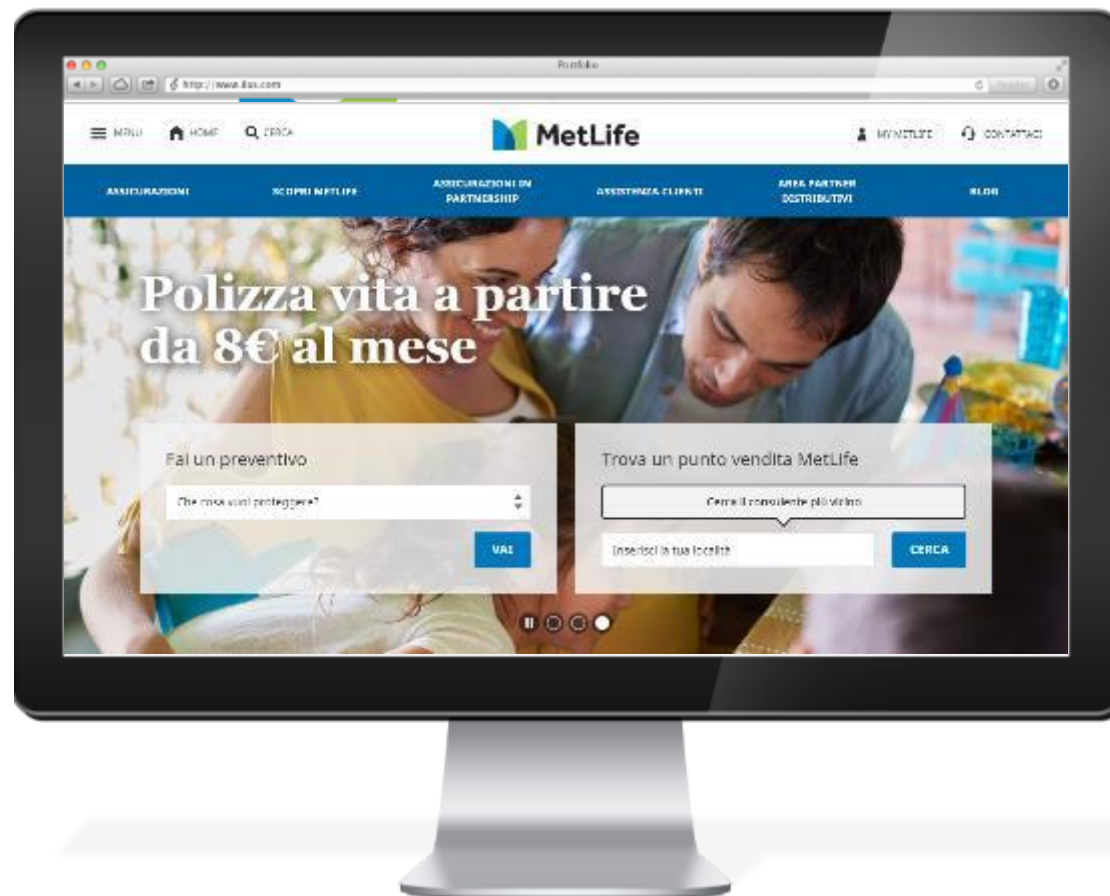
Portfolio

http://www.ilus.com

MENU HOME CERCA

MetLife

MY METLIFE CONTATTACI

ASSICURAZIONI

SCOPRI METLIFE

ASSICURAZIONI IN PARTNERSHIP

ASSISTENZA CLIENTI

AREA PARTNER DISTRIBUTIVI

BLOG

Polizza vita a partire da 8€ al mese

Fai un preventivo

Che cosa vuoi proteggere?

VAI

Trova un punto vendita MetLife

Cerca il consulente più vicino

Inserisci la tua località

CERCA